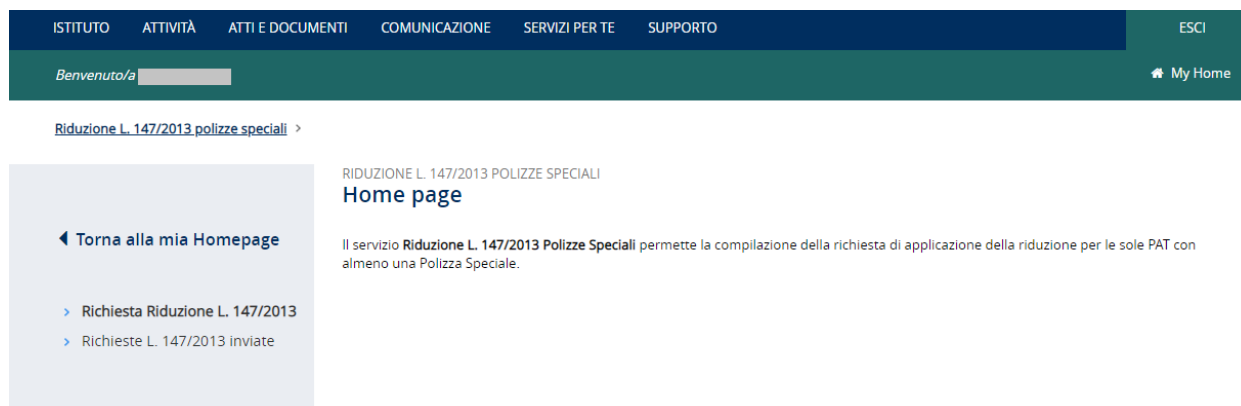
ISTITUTO ATTIVITÀ ATTI E DOCUMENTI COMUNICAZIONE SERVIZI PER TE SUPPORTO ESCI

Benvenuto/a

My Home

Riduzione L. 147/2013 polizze speciali >

RIDUZIONE L. 147/2013 POLIZZE SPECIALI

Home page

Il servizio **Riduzione L. 147/2013 Polizze Speciali** permette la compilazione della richiesta di applicazione della riduzione per le sole PAT con almeno una Polizza Speciale.

Torna alla mia Homepage

> Richiesta Riduzione L. 147/2013

> Richieste L. 147/2013 inviate